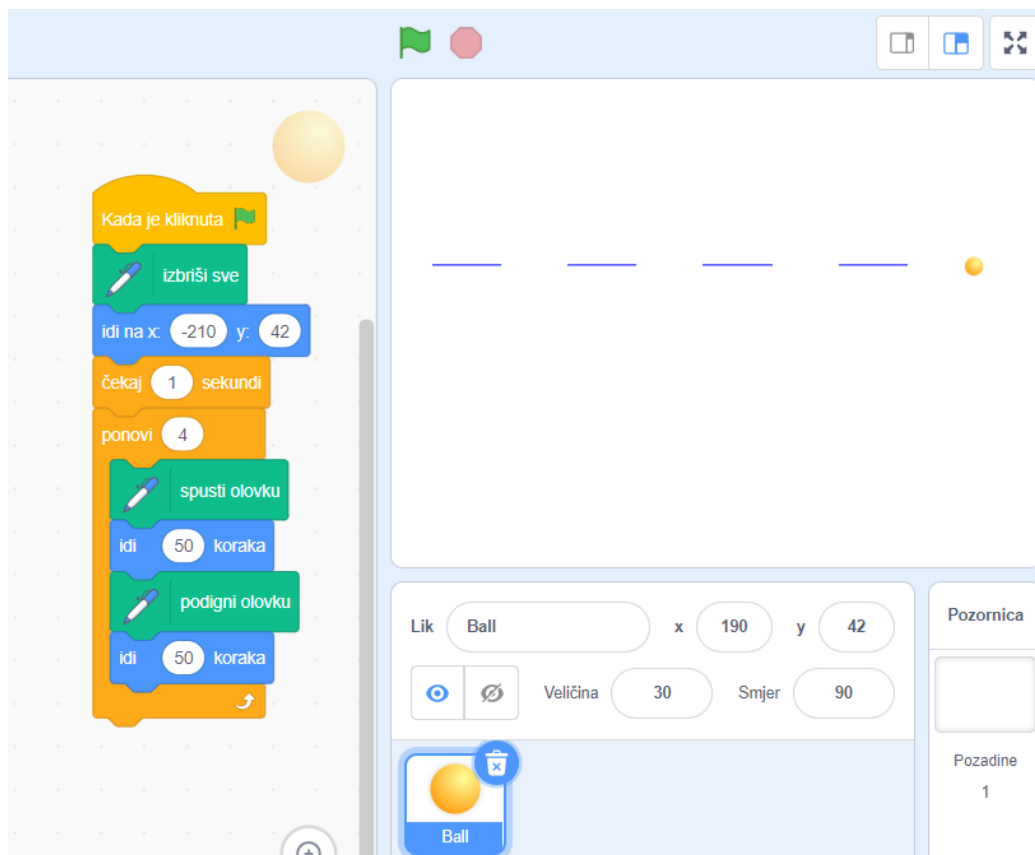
Kada je kliknuta

izbriši sve

idi na x: -210 y: 42

čekaj 1 sekundi

ponovi 4

spusti olovku

idi 50 koraka

podigni olovku

idi 50 koraka

Lik Ball x 190 y 42

Veličina 30 Smjer 90

Ball

Pozornica

Pozadine

1